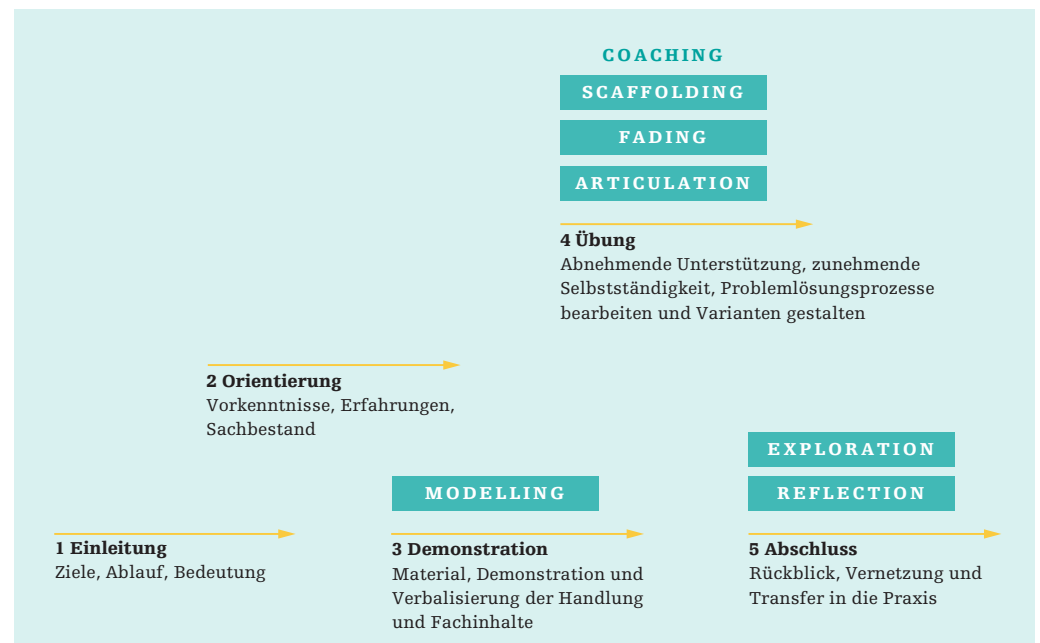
COACHING

SCAFFOLDING

FADING

ARTICULATION

4 Übung
Abnehmende Unterstützung, zunehmende Selbstständigkeit, Problemlösungsprozesse bearbeiten und Varianten gestalten

2 Orientierung
Vorkenntnisse, Erfahrungen, Sachbestand

EXPLORATION

MODELLING

REFLECTION

1 Einleitung
Ziele, Ablauf, Bedeutung

3 Demonstration
Material, Demonstration und Verbalisierung der Handlung und Fachinhalte

5 Abschluss
Rückblick, Vernetzung und Transfer in die Praxis